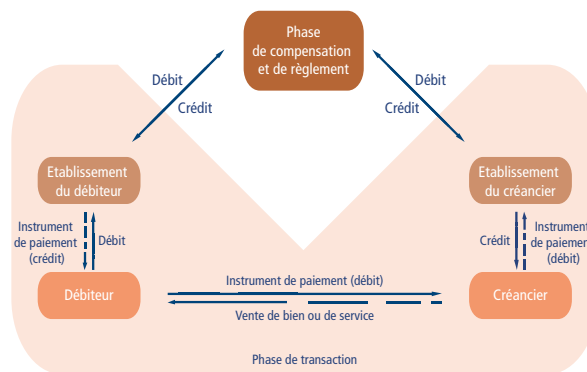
Phase de compensation et de règlement

Débit
Crédit

Débit
Crédit

Etablissement du débiteur

Etablissement du créancier

Instrument de paiement (crédit)

Débit

Crédit

Instrument de paiement (débit)

Débiteur

Instrument de paiement (débit)

Vente de bien ou de service

Créancier

Phase de transaction